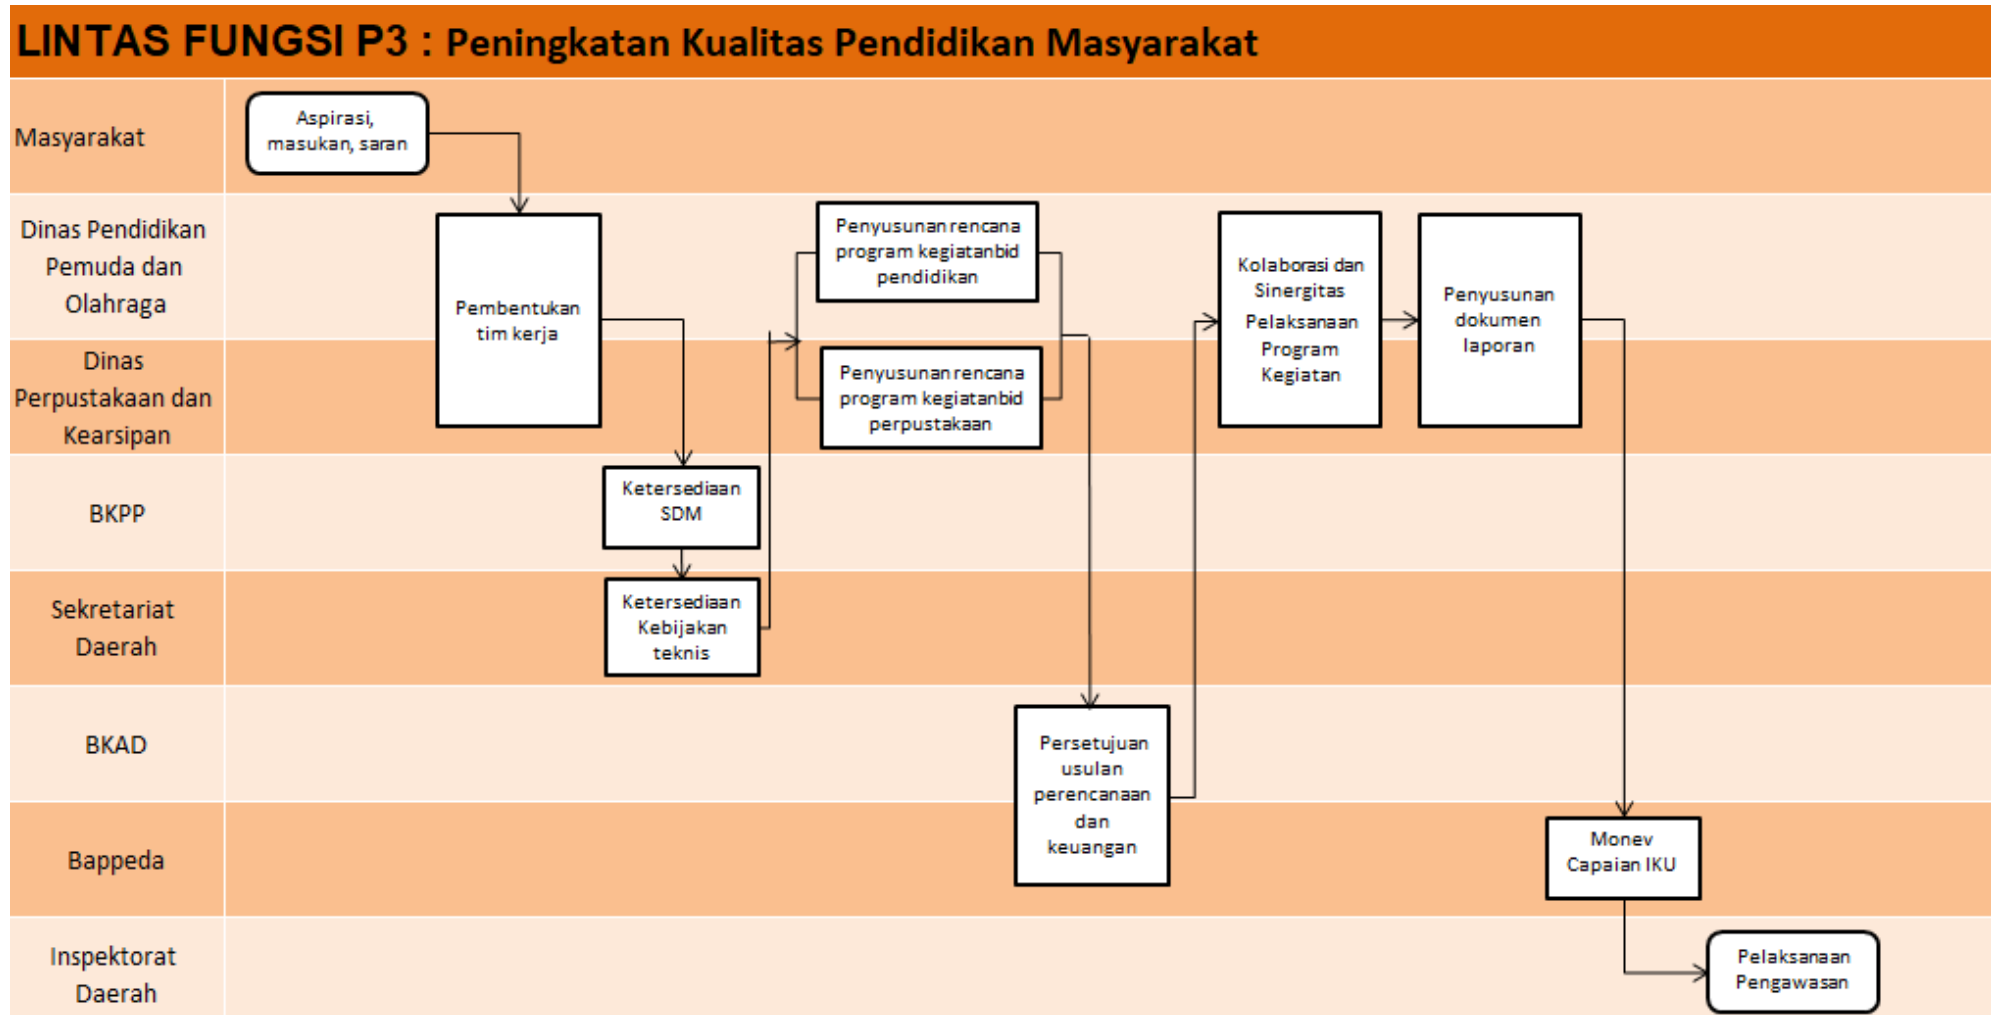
LINTAS FUNGSI P3 : Peningkatan Kualitas Pendidikan Masyarakat

Masyarakat

Aspirasi, masukan, saran

Dinas Pendidikan Pemuda dan Olahraga

Dinas Perpustakaan dan Kearsipan

Pembentukan tim kerja

Penyusunan rencana program kegiatanbid pendidikan

Penyusunan rencana program kegiatanbid perpustakaan

Kolaborasi dan Sinergitas Pelaksanaan Program Kegiatan

Penyusunan dokumen laporan

BKPP

Ketersediaan SDM

Sekretariat Daerah

Ketersediaan Kebijakan teknis

BKAD

Persetujuan usulan perencanaan dan keuangan

Bappeda

Monev Capaian IKU

Inspektorat Daerah

Pelaksanaan Pengawasan